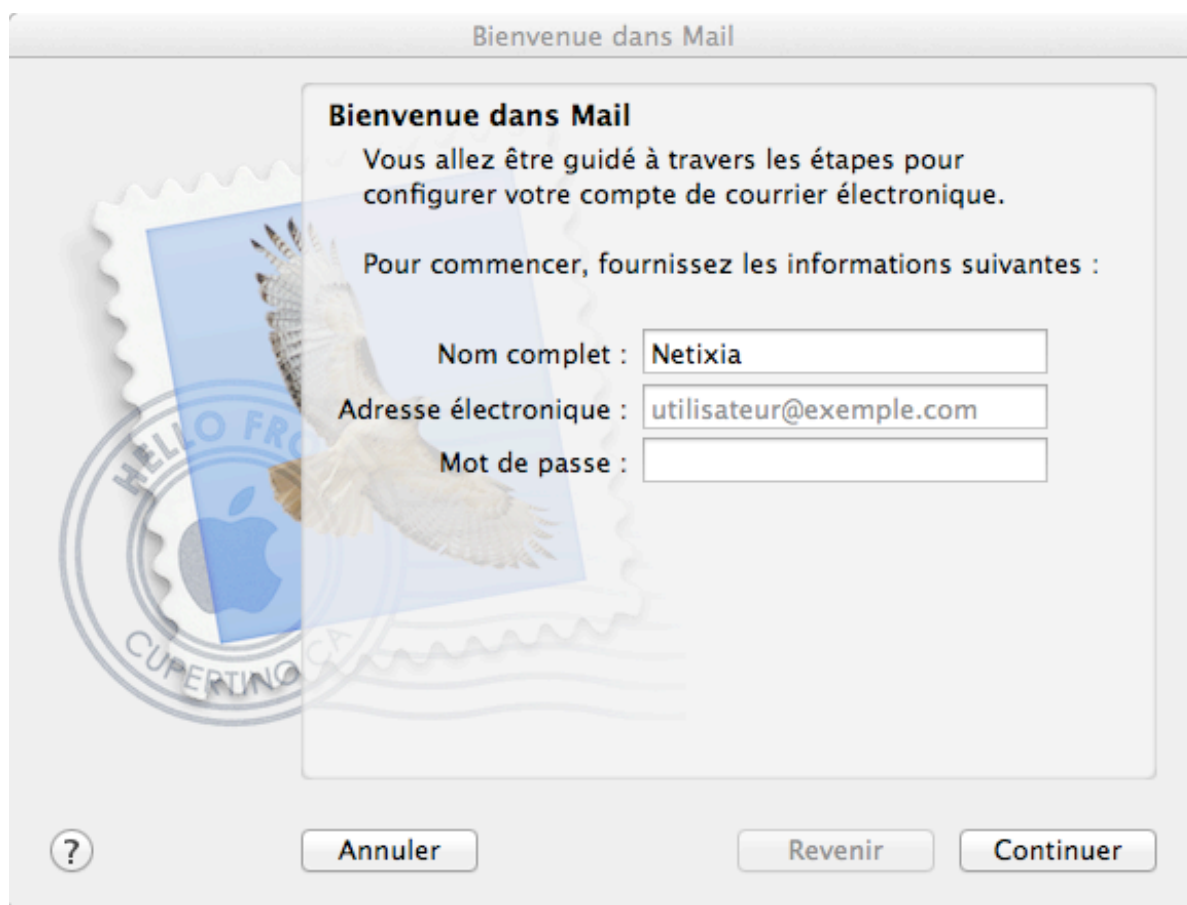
Bienvenue dans Mail

Bienvenue dans Mail

Vous allez être guidé à travers les étapes pour configurer votre compte de courrier électronique.

Pour commencer, fournissez les informations suivantes :

Nom complet : Netixia

Adresse électronique : utilisateur@exemple.com

Mot de passe :

HELLO FROM CUPERTINO CA

?

Annuler

Revenir

Continuer